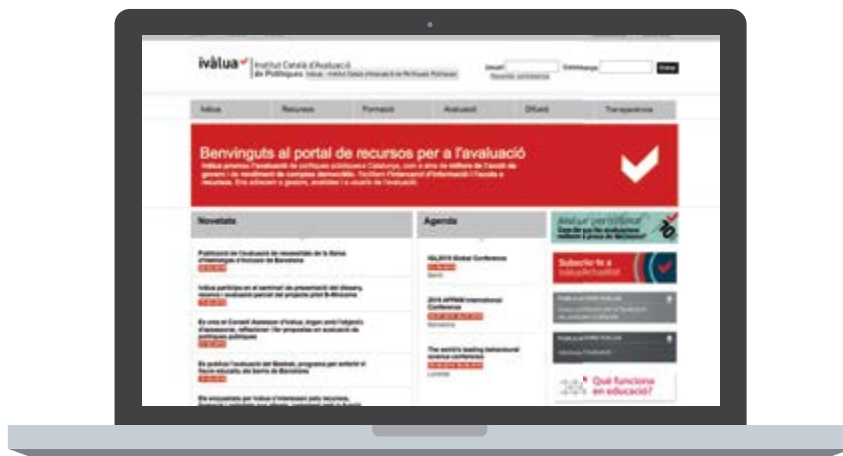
ivàlua Institut Català d'Avaluació de Polítiques Públiques

Usuari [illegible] Contrasenya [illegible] Entrar

Ivàlua Recursos Formació Avaluació Difusió Transparència

Benvinguts al portal de recursos per a l'avaluació

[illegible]

Novetats

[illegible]

Agenda

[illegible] Global Conference

2016 APPAM International Conference

The world's leading behavioural science conference

Subscriu-te a Ivàlua Actualitat

Què funciona en educació?